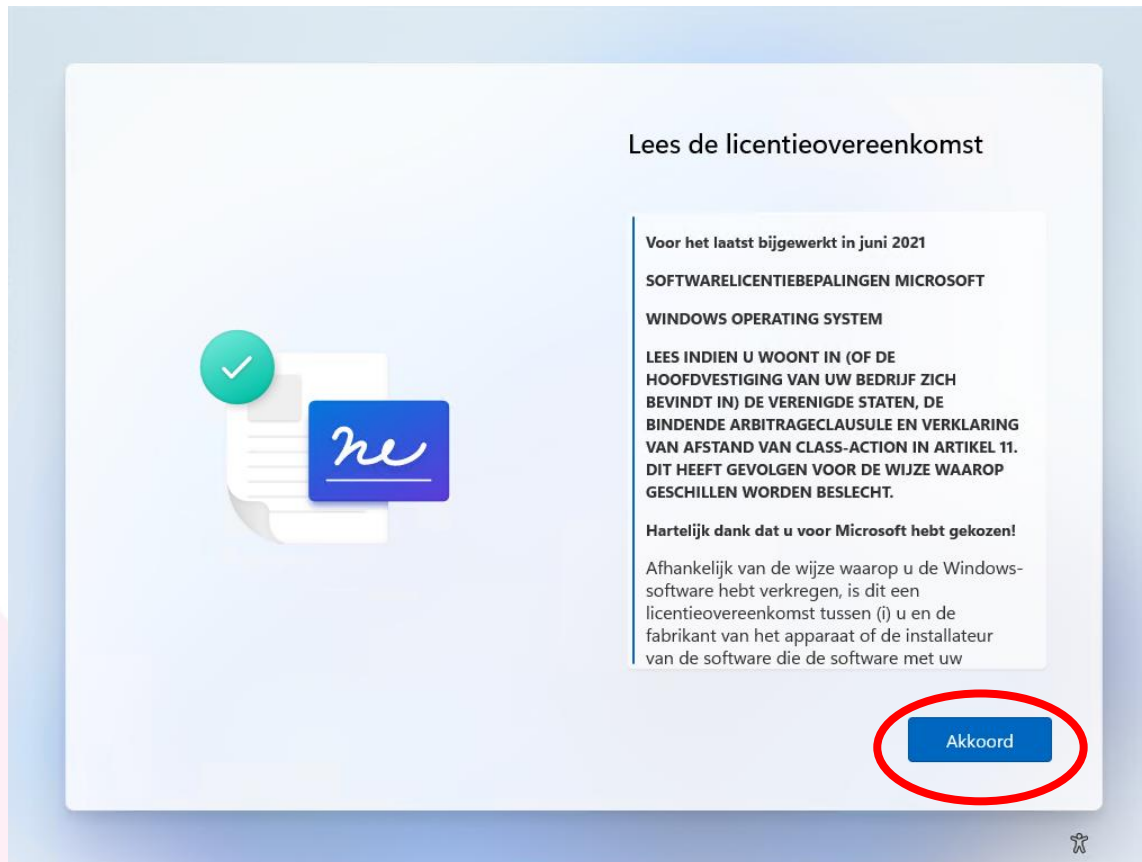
Lees de licentieovereenkomst

Voor het laatst bijgewerkt in juni 2021

SOFTWARELICENTIEBEPALINGEN MICROSOFT

WINDOWS OPERATING SYSTEM

LEES INDIEN U WOONT IN (OF DE HOOFDVESTIGING VAN UW BEDRIJF ZICH BEVINDT IN) DE VERENIGDE STATEN, DE BINDENDE ARBITRAGECLAUSULE EN VERKLARING VAN AFSTAND VAN CLASS-ACTION IN ARTIKEL 11. DIT HEEFT GEVOLGEN VOOR DE WIJZE WAAROP GESCHILLEN WORDEN BESLECHT.

Hartelijk dank dat u voor Microsoft hebt gekozen!

Afhankelijk van de wijze waarop u de Windows-software hebt verkregen, is dit een licentieovereenkomst tussen (i) u en de fabrikant van het apparaat of de installateur van de software die de software met uw

Akkoord